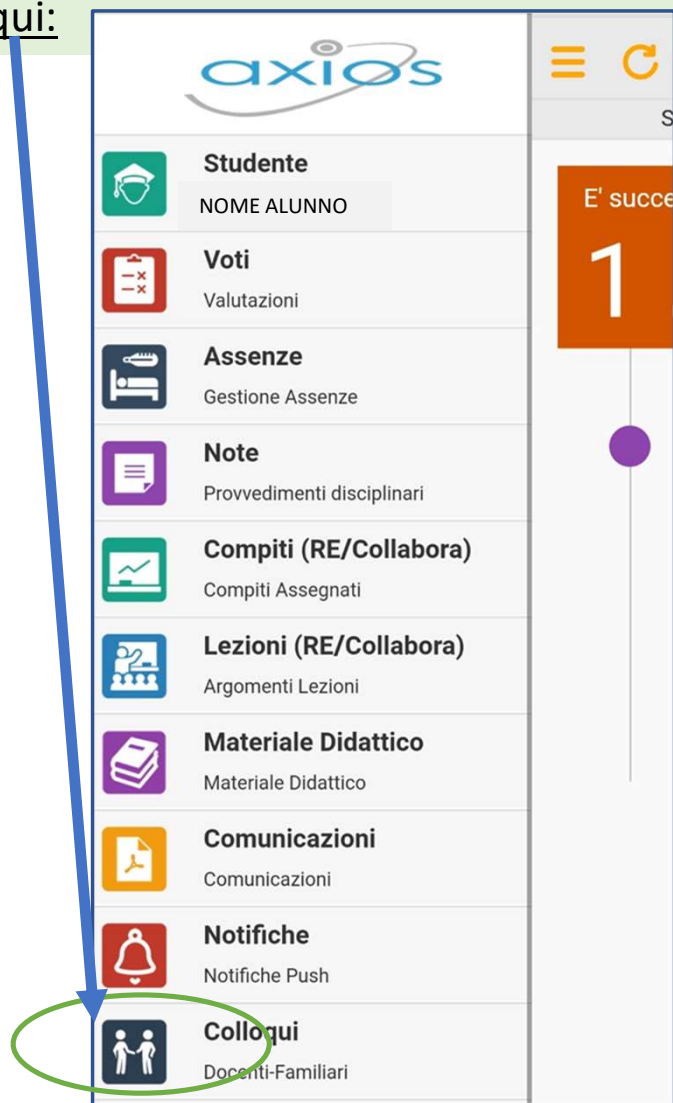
qui:

axios

Studente
NOME ALUNNO

Voti
Valutazioni

Assenze
Gestione Assenze

Note
Provvedimenti disciplinari

Compiti (RE/Collabora)
Compiti Assegnati

Lezioni (RE/Collabora)
Argomenti Lezioni

Materiale Didattico
Materiale Didattico

Comunicazioni
Comunicazioni

Notifiche
Notifiche Push

Colloqui
Docenti-Familiari

S

E' succe

1